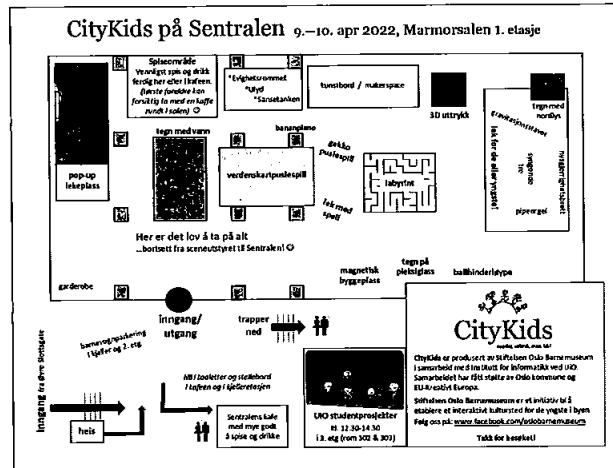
CityKids på Sentralen 9.–10. apr 2022, Marmorsalen 1. etasje

Spiseområde
Vennligst spis og drikk ferdig her eller i kafeen. (første foreldre kan forsikte ta med en kaffe rundt i salen) ☺

*Evighetsstrømmet
*Utyd
*Sansetanken

tunnbord / makerspace

3D uttrykk

tegn med nordlys

pop-up lekeplass

tegn med vann

bananpiano

gekko puslespill

verdenskartpuslespill

labyrint

lek med speil

Gravitasjonsbanen

lek for de aller yngste

speilrom

pipeorgel

Her er det lov å ta på alt
...bortsett fra sceneutstyret til Sentralen! ☺

magnetisk byggeplass

tegn på pleksiglass

ballhinderløype

garderobe

inngang/ utgang

trapper ned

barnevogn/parkering i kjeller og 2. etg

Inngang fra øvre Slottsgate

NB! toaletter og stellebord i kafeen og i kjelleretasjen

heis

Sentralens kafé med mye godt å spise og drikke

UiO studentprosjekter
kl. 12.30–14.30
3. etg (rom 302 & 303)

CityKids

CityKids er produsert av Stiftelsen Oslo Barnemuseum i samarbeid med Institutt for informatikk ved UiO. Samarbeidet har fått støtte av Oslo kommune og EU-Kreativt Europa.

Stiftelsen Oslo Barnemuseum er et initiativ for å etablere et interaktivt kultursted for de yngste i byen. Følg oss på: www.facebook.com/oslobarnemuseum

Takk for besøket!